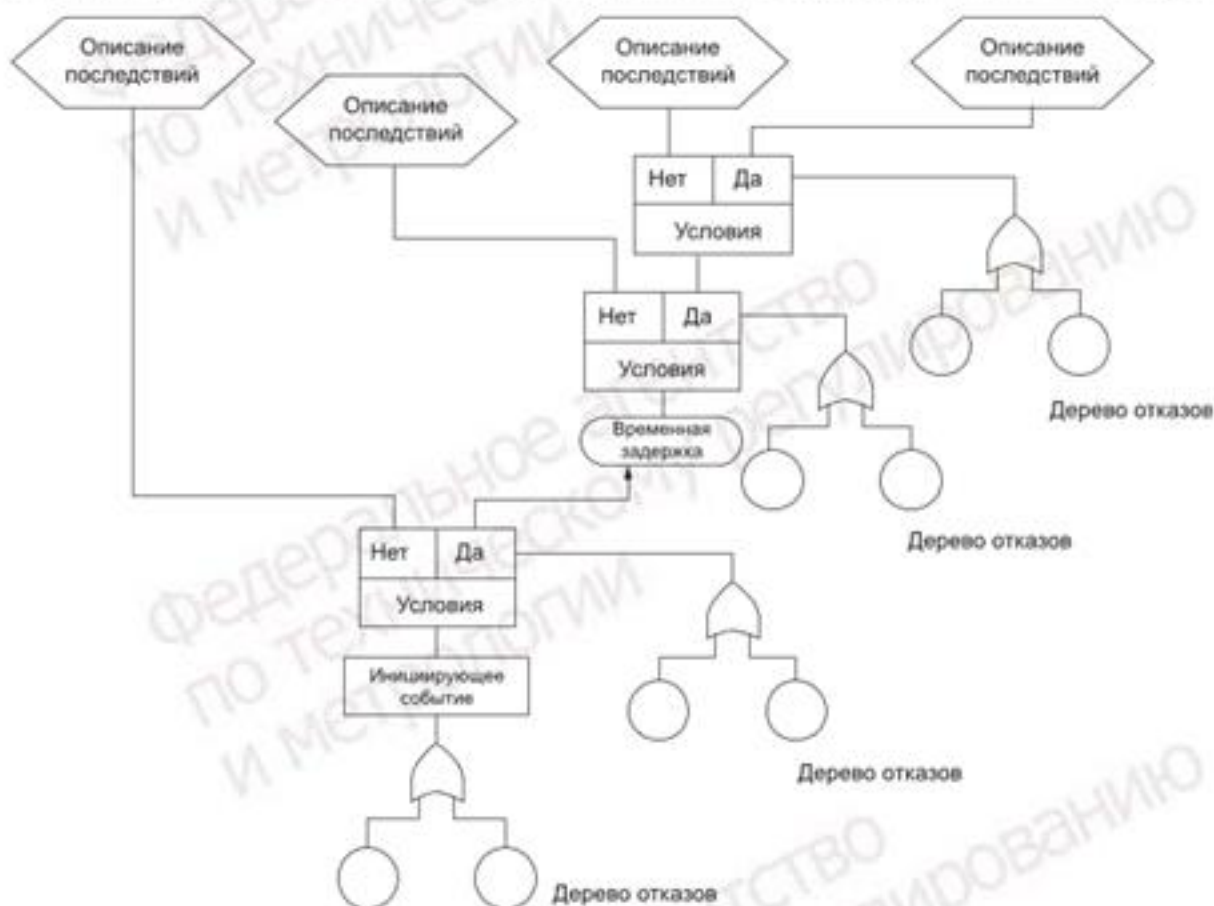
Описание последствий

Описание последствий

Описание последствий

Описание последствий

Нет | Да
Условия

Нет | Да
Условия

Дерево отказов

Временная задержка

Дерево отказов

Нет | Да
Условия

Инициирующее событие

Дерево отказов

Дерево отказов

Федеральное агентство по техническому регулированию и метрологии